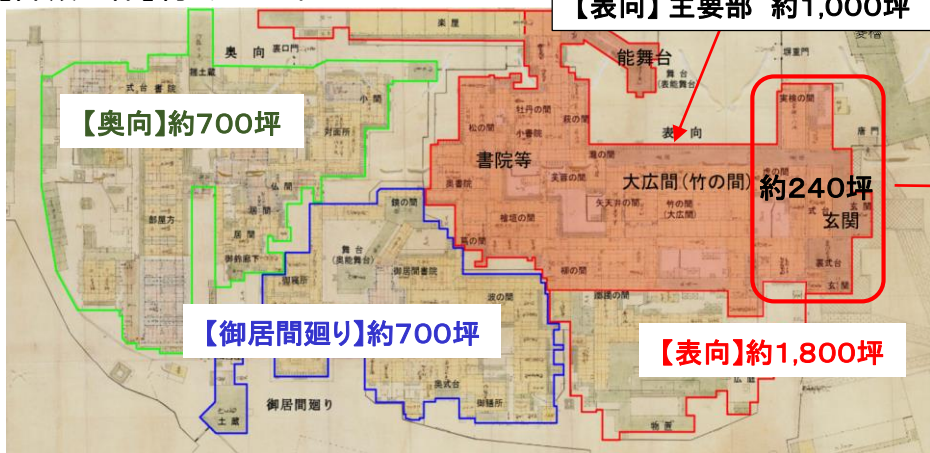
【表向】主要部 約1,000坪

能舞台

【奥向】約700坪

書院等

大広間（竹の間）

約240坪

玄関

【御居間廻り】約700坪

【表向】約1,800坪

奥向

表向

御居間廻り

土蔵

松の間

牡丹の間

萩の間

滝の間

竹の間

桜の間

玄関

唐門

舞台

御広敷

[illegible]